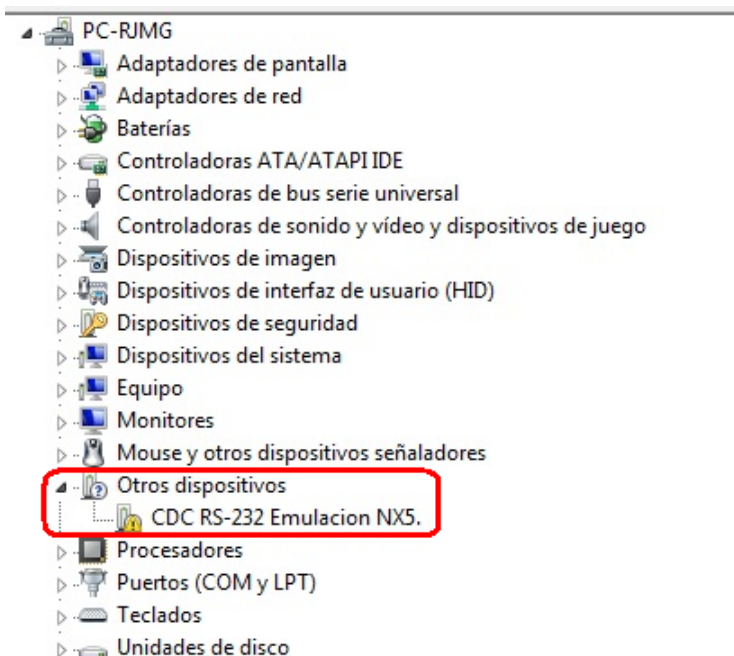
PC-RJMG
Adaptadores de pantalla
Adaptadores de red
Baterías
Controladoras ATA/ATAPI IDE
Controladoras de bus serie universal
Controladoras de sonido y vídeo y dispositivos de juego
Dispositivos de imagen
Dispositivos de interfaz de usuario (HID)
Dispositivos de seguridad
Dispositivos del sistema
Equipo
Monitores
Mouse y otros dispositivos señaladores
Otros dispositivos
CDC RS-232 Emulacion NX5.
Procesadores
Puertos (COM y LPT)
Teclados
Unidades de disco